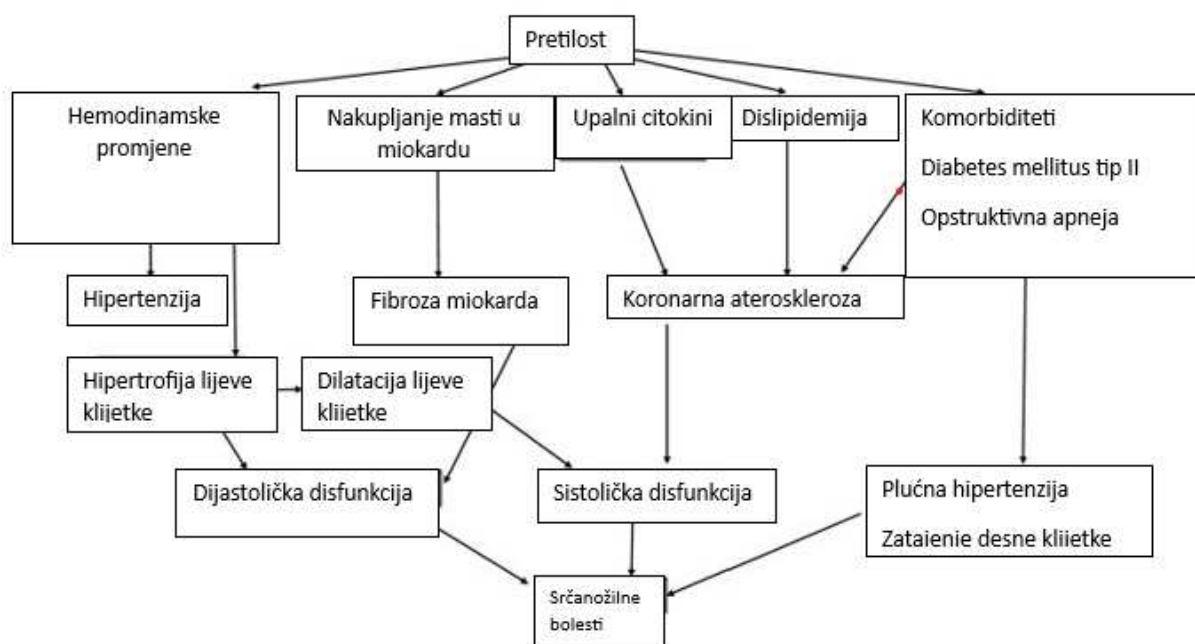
Pretilost

Hemodinamske promjene

Nakupljanje masti u miokardu

Upalni citokini

Dislipidemija

Komorbiditeti

Diabetes mellitus tip II

Opstruktivna apneja

Hipertenzija

Fibroza miokarda

Koronarna ateroskleroza

Hipertrofija lijeve klijetke

Dilatacija lijeve klijetke

Dijastolička disfunkcija

Sistolička disfunkcija

Plućna hipertenzija

Zatajenje desne klijetke

Srčanožilne bolesti